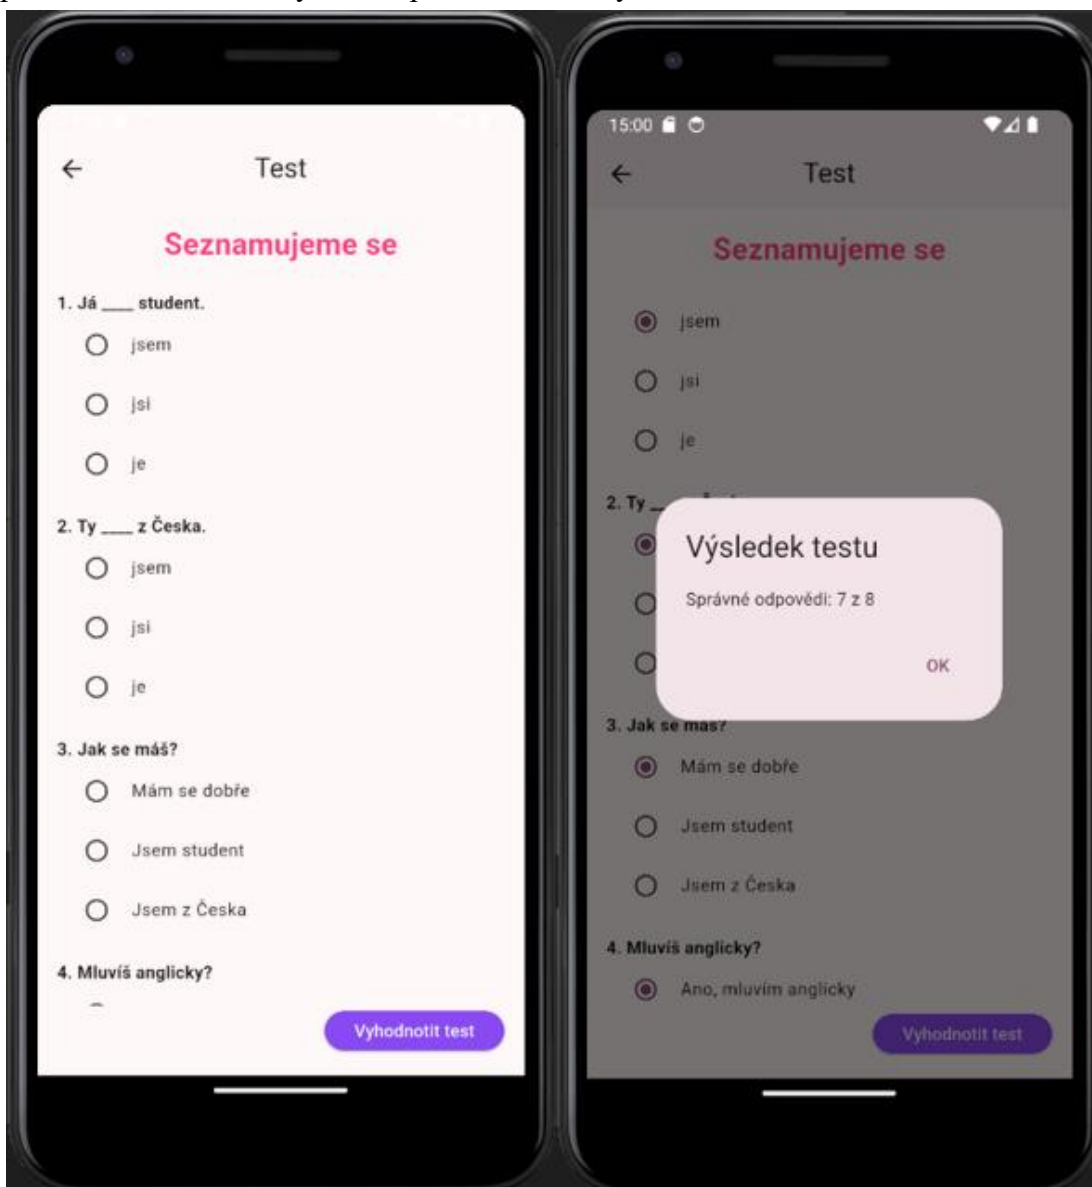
←
Test

Seznamujeme se

1. Já ____ student.

jsem

jsi

je

2. Ty ____ z Česka.

jsem

jsi

je

3. Jak se máš?

Mám se dobře

Jsem student

Jsem z Česka

4. Mluvíš anglicky?

Vyhodnotit test

15:00

←
Test

Seznamujeme se

jsem

jsi

je

2. Ty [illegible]

Výsledek testu

Správné odpovědi: 7 z 8

OK

3. Jak se máš?

Mám se dobře

Jsem student

Jsem z Česka

4. Mluvíš anglicky?

Ano, mluvím anglicky

Vyhodnotit test